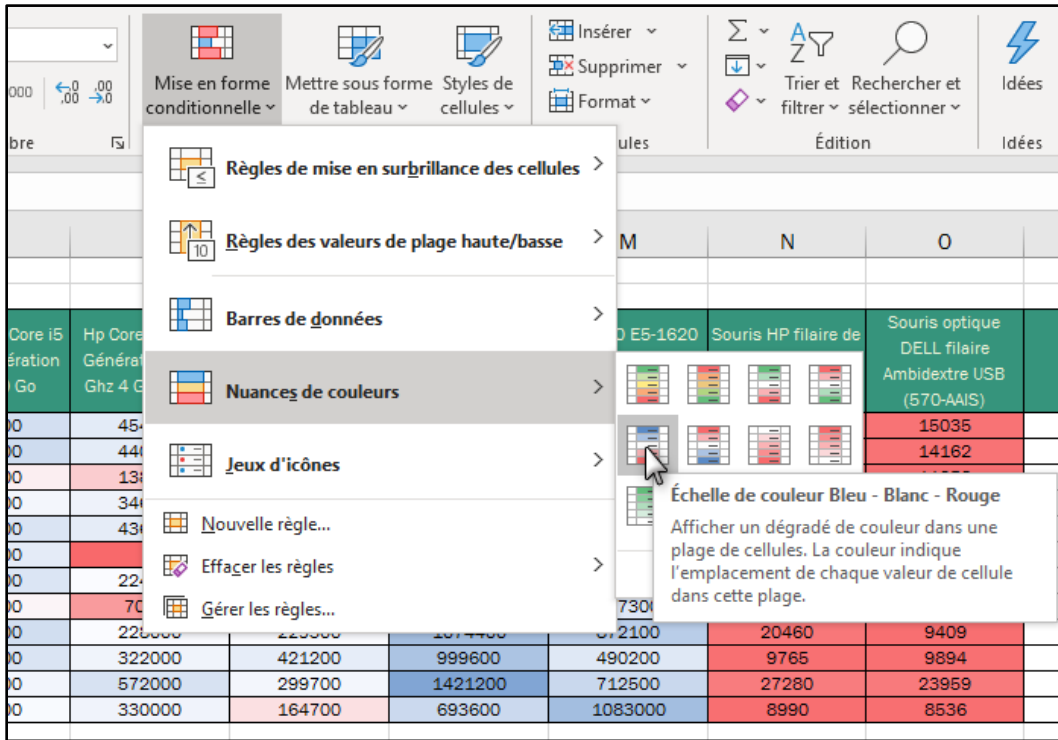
000 $\leftarrow^{0}_{,00}$ $^{,00}_{\rightarrow 0}$

bre

Mise en forme conditionnelle

Mettre sous forme de tableau

Styles de cellules

Insérer

Supprimer

Format

ules

Trier et filtrer

Rechercher et sélectionner

Édition

Idées

Idées

Règles de mise en surbrillance des cellules

Règles des valeurs de plage haute/basse

Barres de données

Nuances de couleurs

Jeux d'icônes

Nouvelle règle...

Effacer les règles

Gérer les règles...

M

N

O

Core i5 ération Go

Hp Core Générat Ghz 4 G

E5-1620

Souris HP filaire de

Souris optique DELL filaire Ambidextre USB (570-AAIS)

Échelle de couleur Bleu - Blanc - Rouge

Afficher un dégradé de couleur dans une plage de cellules. La couleur indique l'emplacement de chaque valeur de cellule dans cette plage.

| | | | | | | |
|---|---|---|---|---|---|---|
| 00 | 454 | | | | | 15035 |
| 00 | 440 | | | | | 14162 |
| 00 | 138 | | | | | |
| 00 | 340 | | | | | |
| 00 | 436 | | | | | |
| 00 | | | | | | |
| 00 | 224 | | | | | |
| 00 | 70 | | | 7300 | | |
| 00 | 228000 | 229300 | 1074400 | 372100 | 20460 | 9409 |
| 00 | 322000 | 421200 | 999600 | 490200 | 9765 | 9894 |
| 00 | 572000 | 299700 | 1421200 | 712500 | 27280 | 23959 |
| 00 | 330000 | 164700 | 693600 | 1083000 | 8990 | 8536 |